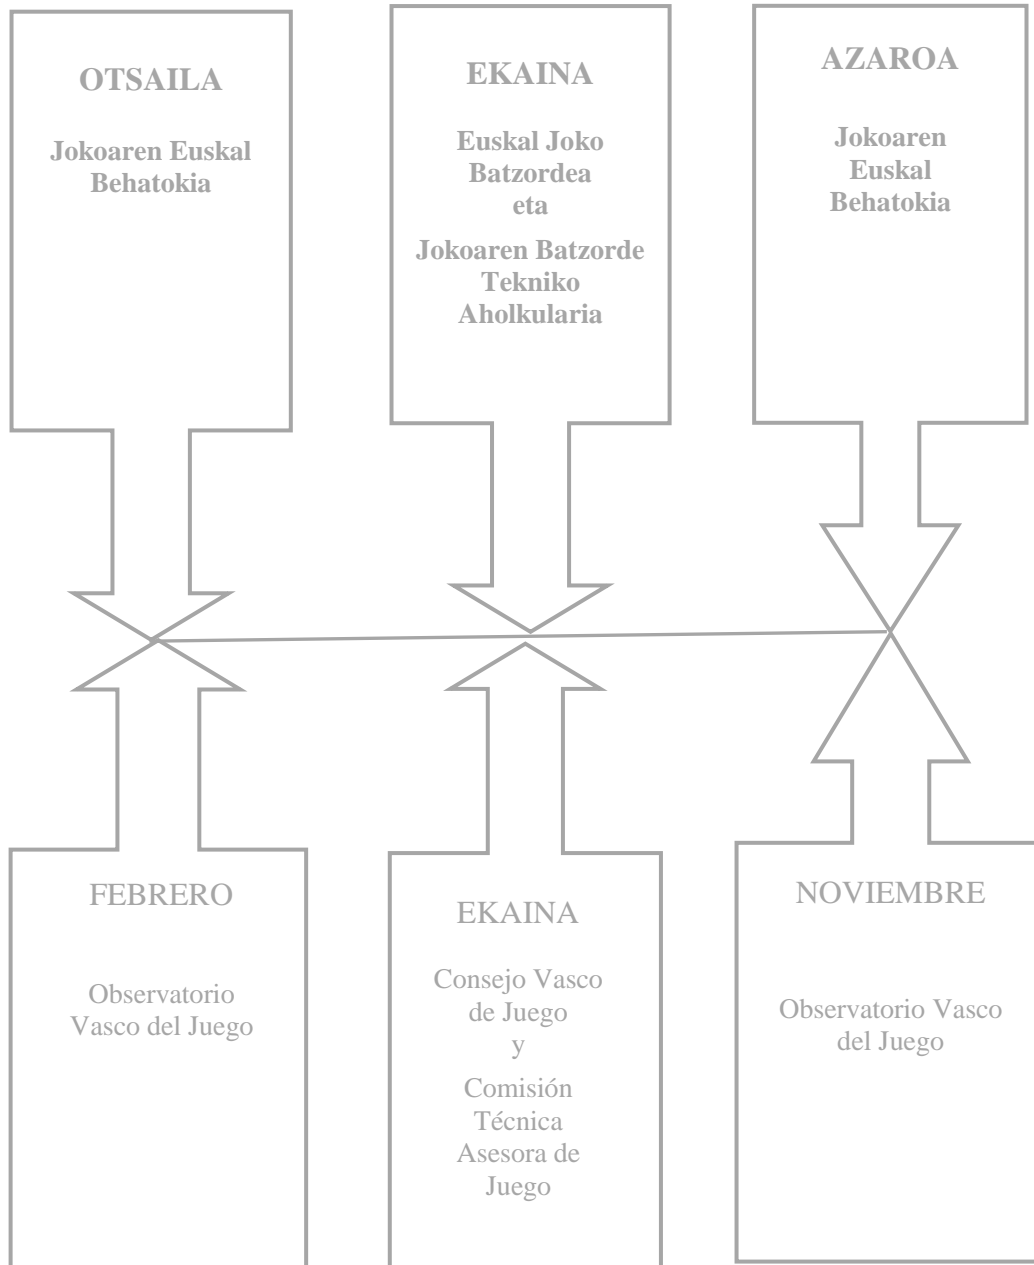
OTSAILA

Jokoaren Euskal Behatokia

EKAINA

Euskal Joko Batzordea eta Jokoaren Batzorde Tekniko Aholkularia

AZAROA

Jokoaren Euskal Behatokia

FEBRERO

Observatorio Vasco del Juego

EKAINA

Consejo Vasco de Juego y Comisión Técnica Asesora de Juego

NOVIEMBRE

Observatorio Vasco del Juego